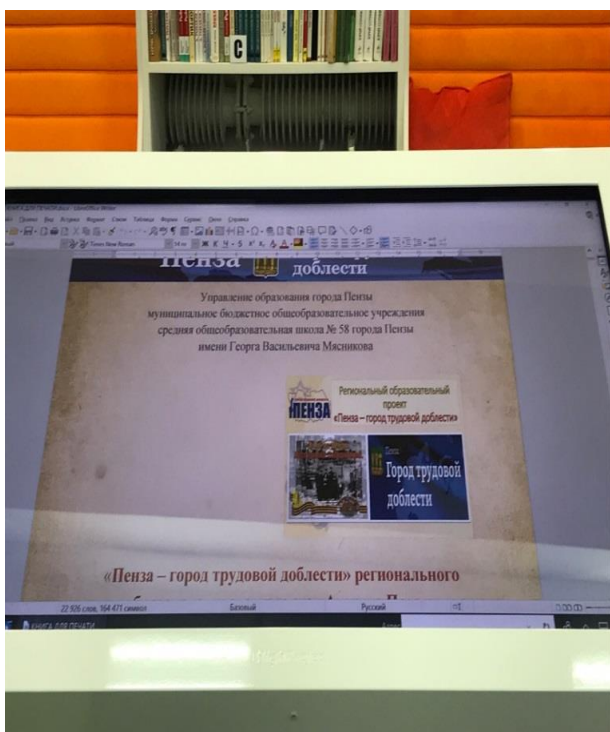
С

Пенза доблести

Управление образования города Пензы
муниципальное бюджетное общеобразовательное учреждение
средняя общеобразовательная школа № 58 города Пензы
имени Георга Васильевича Мясникова

ПЕНЗА
Региональный образовательный проект
«Пенза – город трудовой доблести»

Пенза
Город трудовой доблести

«Пенза – город трудовой доблести» регионального

22 926 слов, 164 471 символ
Базовый
Русский

КНИГА ДЛЯ ПЕЧАТИ